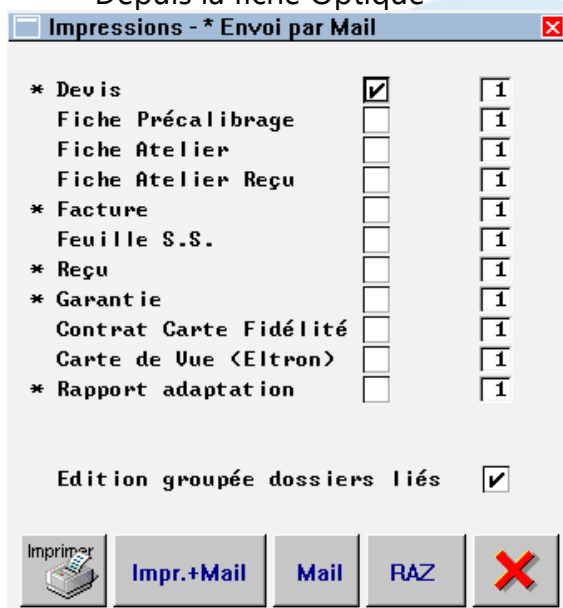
Depuis la fiche Optique

Impressions - * Envoi par Mail

| | | |
|---|---|---|
| * Devis | ☑ | 1 |
| Fiche Précalibrage | ☐ | 1 |
| Fiche Atelier | ☐ | 1 |
| Fiche Atelier Reçu | ☐ | 1 |
| * Facture | ☐ | 1 |
| Feuille S.S. | ☐ | 1 |
| * Reçu | ☐ | 1 |
| * Garantie | ☐ | 1 |
| Contrat Carte Fidélité | ☐ | 1 |
| Carte de Vue (Eltron) | ☐ | 1 |
| * Rapport adaptation | ☐ | 1 |

Edition groupée dossiers liés ☑

Imprimer
Impr.+Mail
Mail
RAZ